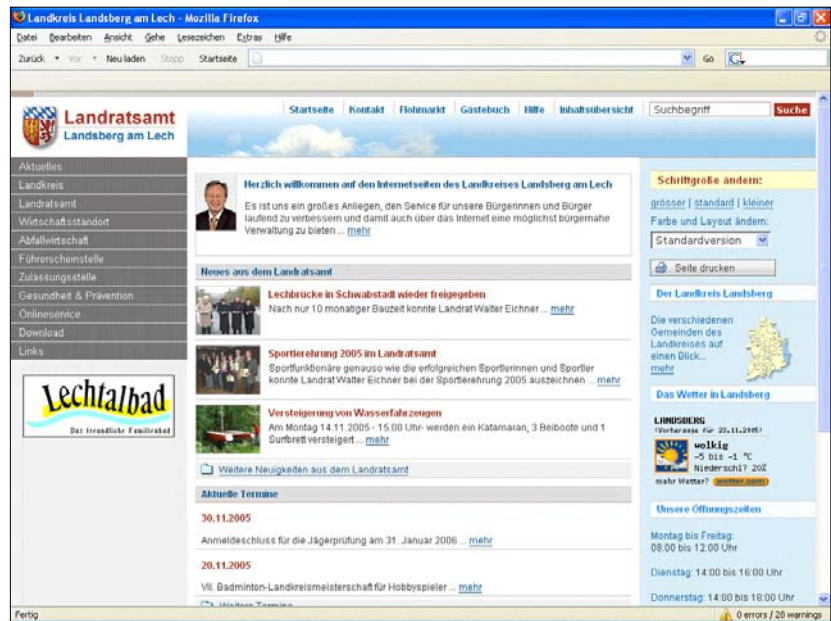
Landkreis Landsberg am Lech - Mozilla Firefox

Datei Bearbeiten Ansicht Gehe Lesezeichen Extras Hilfe

Zurück Vor Neu laden Stopp Startseite Go

Landratsamt
Landsberg am Lech

Startseite | Kontakt | Flohmarkt | Gästebuch | Hilfe | Inhaltsübersicht

Suchbegriff Suche

Aktuelles
Landkreis
Landratsamt
Wirtschaftsstandort
Abfallwirtschaft
Führerscheinstelle
Zulassungsstelle
Gesundheit & Prävention
Onlineservice
Download
Links

Lechtalbad
Das freundliche Familienbad

Herzlich willkommen auf den Internetseiten des Landkreises Landsberg am Lech

Es ist uns ein großes Anliegen, den Service für unsere Bürgerinnen und Bürger laufend zu verbessern und damit auch über das Internet eine möglichst bürgernahe Verwaltung zu bieten ... mehr

Neues aus dem Landratsamt

Lechbrücke in Schwabstadl wieder freigegeben
Nach nur 10 monatiger Bauzeit konnte Landrat Walter Eichner ... mehr

Sportlerehrung 2005 im Landratsamt
Sportfunktionäre genauso wie die erfolgreichen Sportlerinnen und Sportler konnte Landrat Walter Eichner bei der Sportlerehrung 2005 auszeichnen ... mehr

Versteigerung von Wasserfahrzeugen
Am Montag 14.11.2005 - 15.00 Uhr- werden ein Katamaran, 3 Beiboote und 1 Surfbrett versteigert ... mehr

Weitere Neuigkeiten aus dem Landratsamt

Aktuelle Termine

30.11.2005
Anmeldeschluss für die Jägerprüfung am 31. Januar 2006 ... mehr

20.11.2005
VII. Badminton-Landkreismeisterschaft für Hobbyspieler ... mehr

Weitere Termine

Schriftgröße ändern:
grösser | standard | kleiner
Farbe und Layout ändern:
Standardversion
Seite drucken

Der Landkreis Landsberg
Die verschiedenen Gemeinden des Landkreises auf einen Blick... mehr

Das Wetter in Landsberg
LANDSBERG
(Vorhersage für 22.11.2005)
wolkig
-5 bis -1 °C
Niederschl? 20%
mehr Wetter? wetter.com

Unsere Öffnungszeiten
Montag bis Freitag: 08.00 bis 12.00 Uhr
Dienstag: 14.00 bis 16.00 Uhr
Donnerstag: 14.00 bis 18.00 Uhr

Fertig
0 errors / 28 warnings